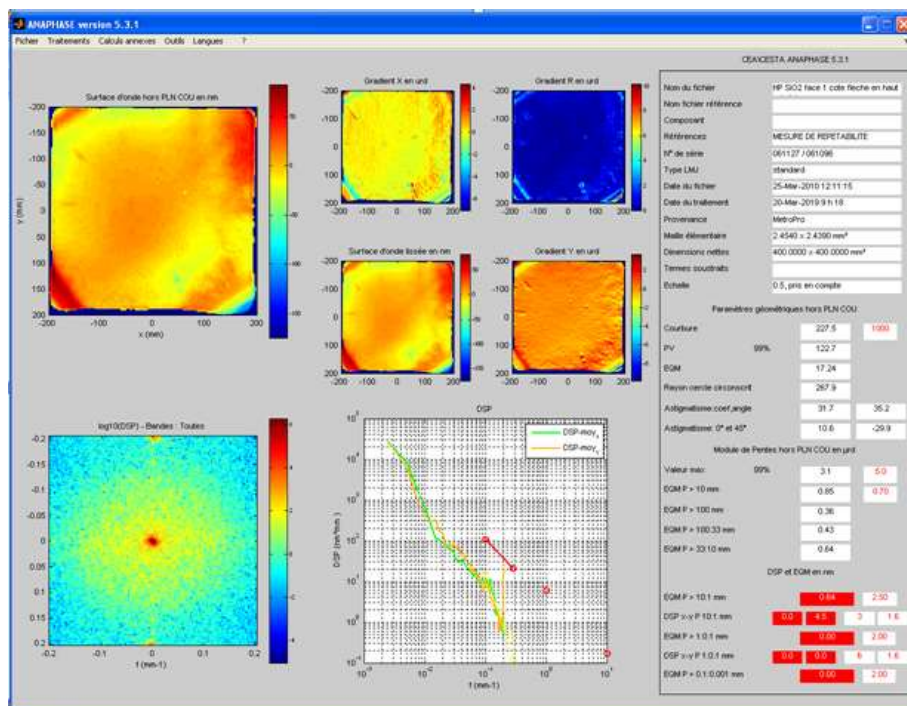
ANAPHASE version 5.3.1

Fichier Traitements Calculs annexes Outils Langues ?

Surface d'onde hors PLN COU en nm

-200 -150 -100 -50 0 50 100 150 200

y (mm)

-200 -100 0 100 200

x (mm)

Gradient X en urd

Gradient R en urd

Surface d'onde lissée en nm

Gradient Y en urd

log10(DSP) - Bandes : Toutes

-0.2 -0.15 -0.1 -0.05 0 0.05 0.1 0.15 0.2

-0.2 -0.1 0 0.1 0.2

f (mm-1)

DSP

DSP-moy$_x$

DSP-moy$_y$

DSP (nm$^2$mm)

f (mm-1)

CEA/CESTA ANAPHASE 5.3.1

| Nom du fichier | HP SiO2 face 1 cote fleche en haut |
|---|---|
| Nom fichier référence | |
| Composant | |
| Références | MESURE DE REPETABILITE |
| N° de série | 061127 / 061098 |
| Type LMJ | standard |
| Date du fichier | 25-Mar-2010 12:11:15 |
| Date du traitement | 20-Mar-2019 9 h 18 |
| Provenance | MetroPro |
| Maille élémentaire | 2.4540 x 2.4390 mm² |
| Dimensions nettes | 400.0000 x 400.0000 mm² |
| Termes soustraits | |
| Echelle | 0.5, pris en compte |

Paramètres géométriques hors PLN COU

| Courbure | | 227.5 | 1000 |
|---|---|---|---|
| PV | 99% | 122.7 | |
| EQM | | 17.24 | |
| Rayon cercle circonscrit | | 267.9 | |
| Astigmatisme coef,angle | | 31.7 | 35.2 |
| Astigmatisme 0° et 45° | | 10.6 | -29.9 |

Module de Pentes hors PLN COU en µrd

| Valeur max | 99% | 3.1 | 5.0 |
|---|---|---|---|
| EQM P > 10 mm | | 0.85 | 0.70 |
| EQM P > 100 mm | | 0.36 | |
| EQM P > 100:33 mm | | 0.43 | |
| EQM P > 33:10 mm | | 0.64 | |

DSP et EQM en nm

| EQM P > 10:1 mm | 0.64 | 2.50 |
|---|---|---|
| DSP x-y P 10:1 mm | 0.0 4.5 | 3 1.6 |
| EQM P > 1:0.1 mm | 0.00 | 2.00 |
| DSP x-y P 1:0.1 mm | 0.0 0.0 | 6 1.6 |
| EQM P > 0.1:0.001 mm | 0.00 | 2.00 |